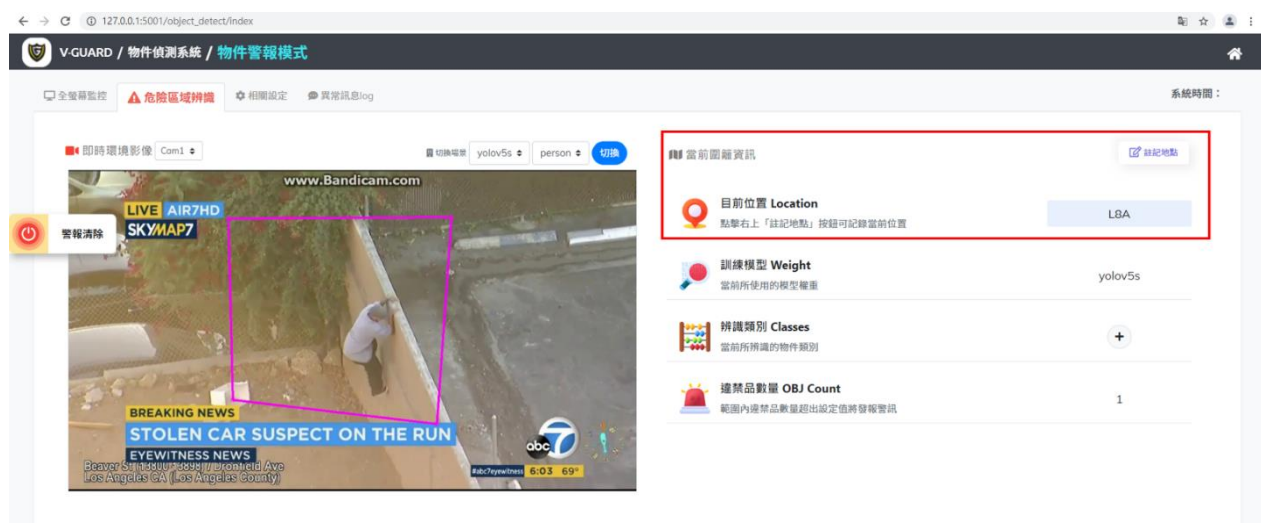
127.0.0.1:5001/object_detect/index

V-GUARD / 物件偵測系統 / 物件警報模式

全螢幕監控 危險區域辨識 相關設定 異常訊息log

系統時間：

即時環境影像 Com1

切換場景 yolov5s person 切換

警報清除

www.Bandicam.com

LIVE AIR7HD
SKYMAP7

BREAKING NEWS
STOLEN CAR SUSPECT ON THE RUN
EYEWITNESS NEWS
Beaver St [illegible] Ironfield Ave
Los Angeles CA (Los Angeles County)

abc 7
#abc7eyewitness 6:03 69°

當前園區資訊

註記地點

目前位置 Location
點擊右上「註記地點」按鈕可記錄當前位置
L8A

訓練模型 Weight
當前所使用的模型權重
yolov5s

辨識類別 Classes
當前所辨識的物件類別
+

違禁品數量 OBJ Count
範圍內違禁品數量超出設定值將發報警訊
1